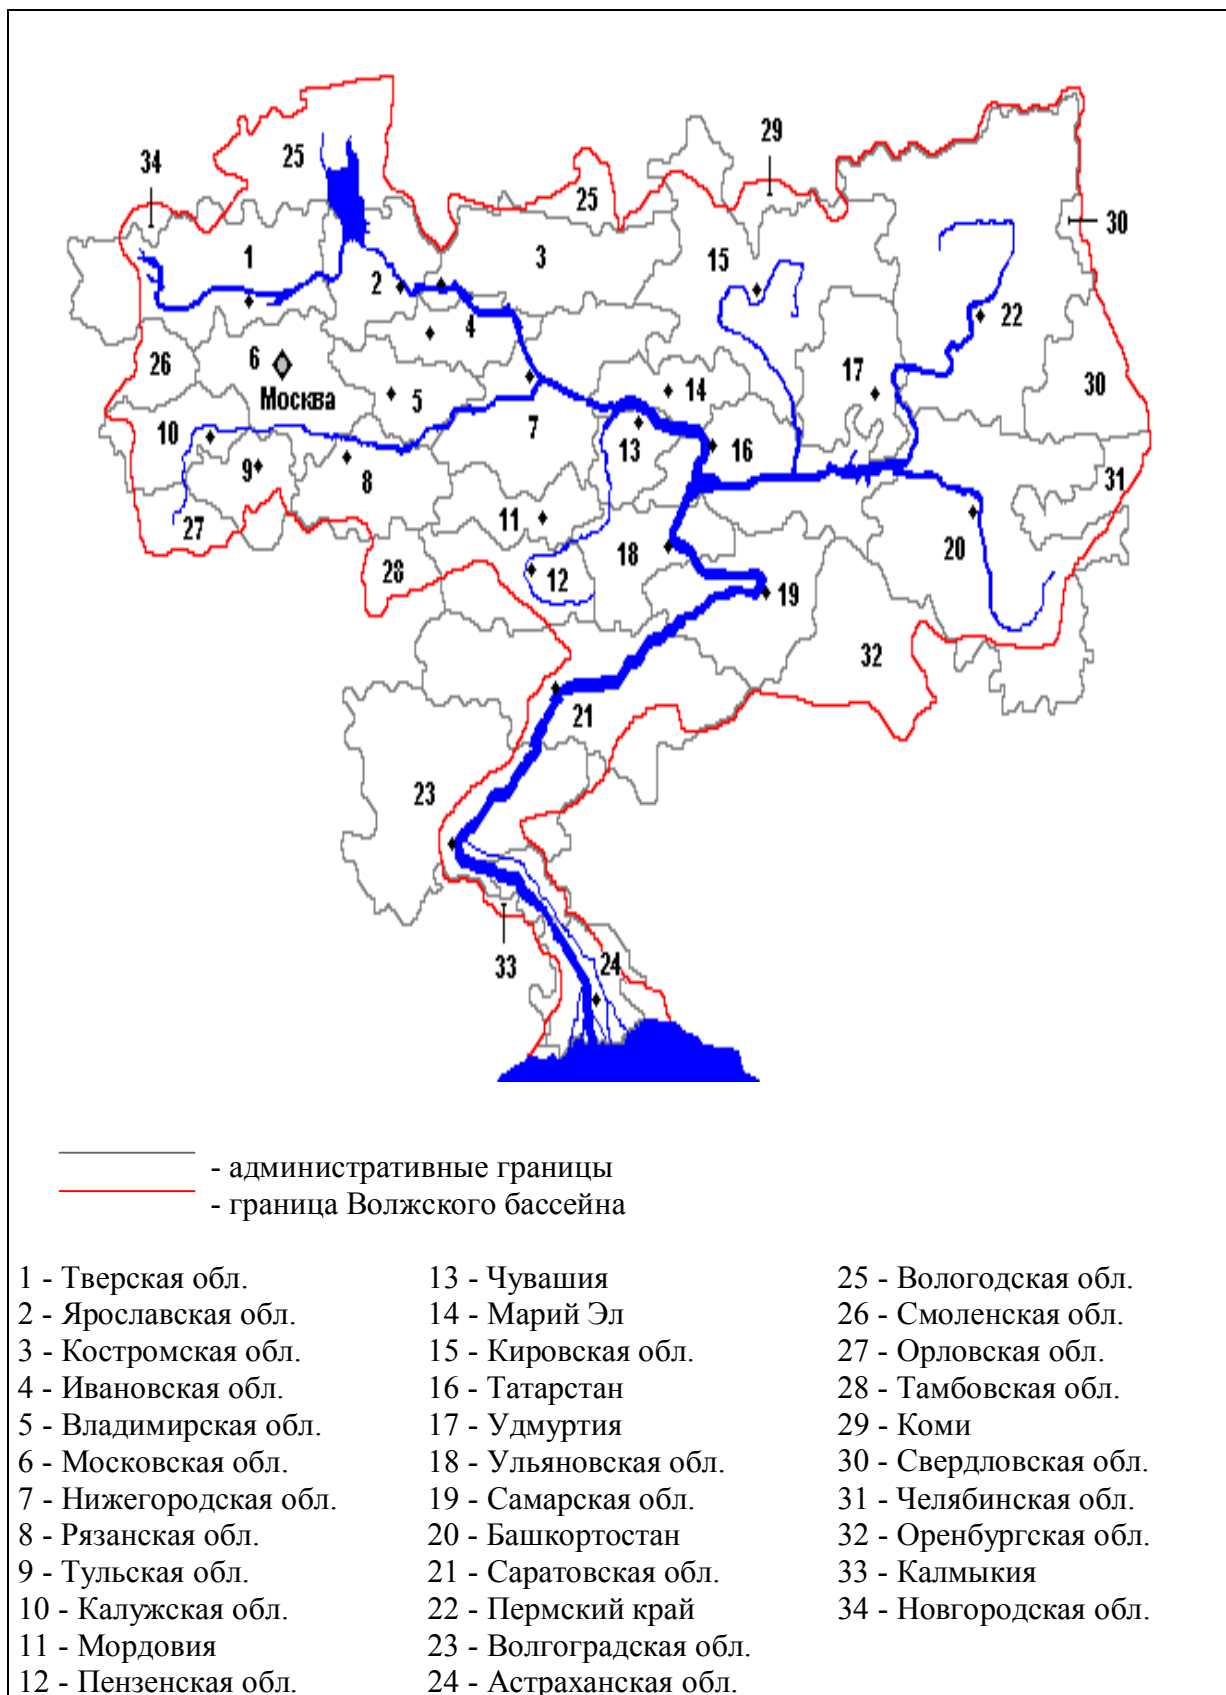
34
25
29
25
30
1
2
3
15
22
4
26
6
Москва
5
14
17
30
10
7
13
16
9
8
31
11
20
27
18
28
12
19
32
21
23
33
24

- административные границы
- граница Волжского бассейна

1 - Тверская обл.
2 - Ярославская обл.
3 - Костромская обл.
4 - Ивановская обл.
5 - Владимирская обл.
6 - Московская обл.
7 - Нижегородская обл.
8 - Рязанская обл.
9 - Тульская обл.
10 - Калужская обл.
11 - Мордовия
12 - Пензенская обл.

13 - Чувашия
14 - Марий Эл
15 - Кировская обл.
16 - Татарстан
17 - Удмуртия
18 - Ульяновская обл.
19 - Самарская обл.
20 - Башкортостан
21 - Саратовская обл.
22 - Пермский край
23 - Волгоградская обл.
24 - Астраханская обл.

25 - Вологодская обл.
26 - Смоленская обл.
27 - Орловская обл.
28 - Тамбовская обл.
29 - Коми
30 - Свердловская обл.
31 - Челябинская обл.
32 - Оренбургская обл.
33 - Калмыкия
34 - Новгородская обл.